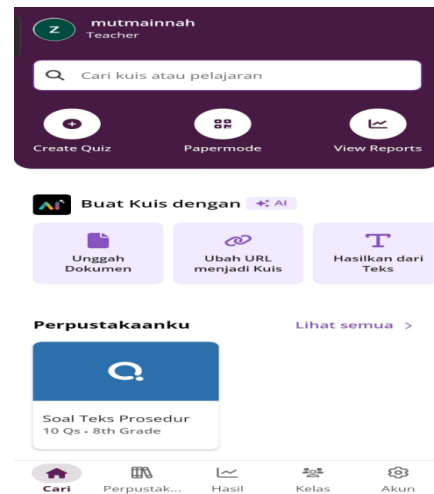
Z mutmainnah
Teacher

Cari kuis atau pelajaran

Create Quiz
Papermode
View Reports

Buat Kuis dengan AI

Unggah Dokumen
Ubah URL menjadi Kuis
Hasilkan dari Teks

Perpustakaanku
Lihat semua >

Soal Teks Prosedur
10 Qs • 8th Grade

Cari
Perpustak...
Hasil
Kelas
Akun